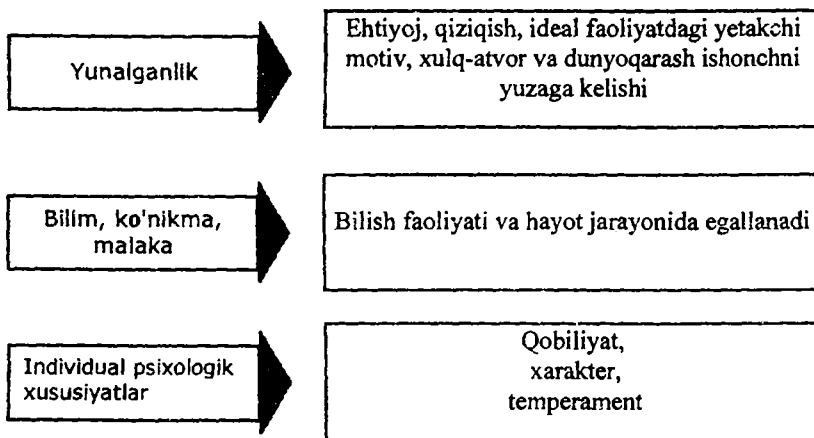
Yunalganlik

Ehtiyoj, qiziqish, ideal faoliyatdagi yetakchi motiv, xulq-atvor va dunyoqarash ishonchni yuzaga kelishi

Bilim, ko'nikma, malaka

Bilish faoliyati va hayot jarayonida egallanadi

Individual psixologik xususiyatlar

Qobiliyat, xarakter, temperament